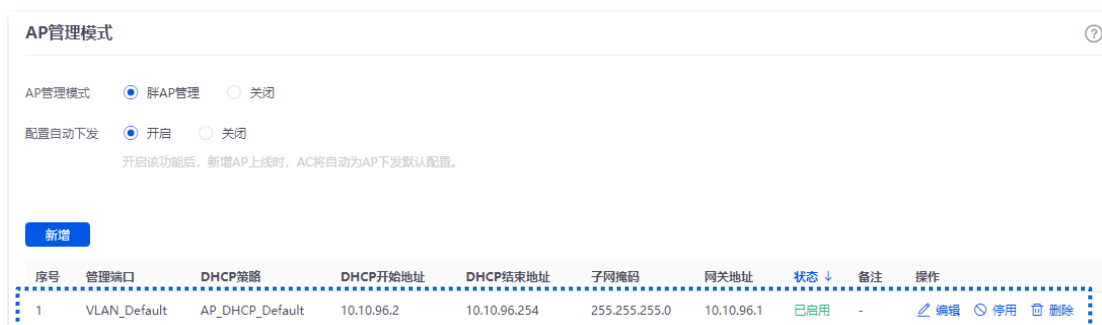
AP管理模式

?

AP管理模式 胖AP管理 关闭

配置自动下发 开启 关闭

开启该功能后，新增AP上线时，AC将自动为AP下发默认配置。

新增

| 序号 | 管理端口 | DHCP策略 | DHCP开始地址 | DHCP结束地址 | 子网掩码 | 网关地址 | 状态 ↓ | 备注 | 操作 |
|---|---|---|---|---|---|---|---|---|---|
| 1 | VLAN_Default | AP_DHCP_Default | 10.10.96.2 | 10.10.96.254 | 255.255.255.0 | 10.10.96.1 | 已启用 | - | 编辑 停用 删除 |